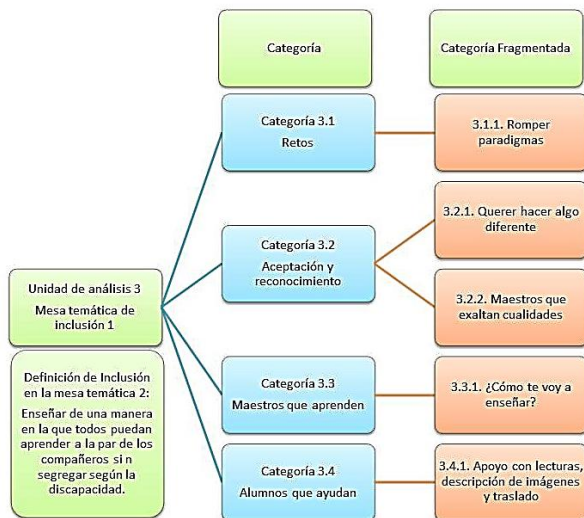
Categoría

Categoría Fragmentada

Categoría 3.1
Retos

3.1.1. Romper paradigmas

Categoría 3.2
Aceptación y reconocimiento

3.2.1. Querer hacer algo diferente

3.2.2. Maestros que exaltan cualidades

Unidad de análisis 3
Mesa temática de inclusión 1

Definición de Inclusión en la mesa temática 2:
Enseñar de una manera en la que todos puedan aprender a la par de los compañeros si n segregar según la discapacidad.

Categoría 3.3
Maestros que aprenden

3.3.1. ¿Cómo te voy a enseñar?

Categoría 3.4
Alumnos que ayudan

3.4.1. Apoyo con lecturas, descripción de imágenes y traslado